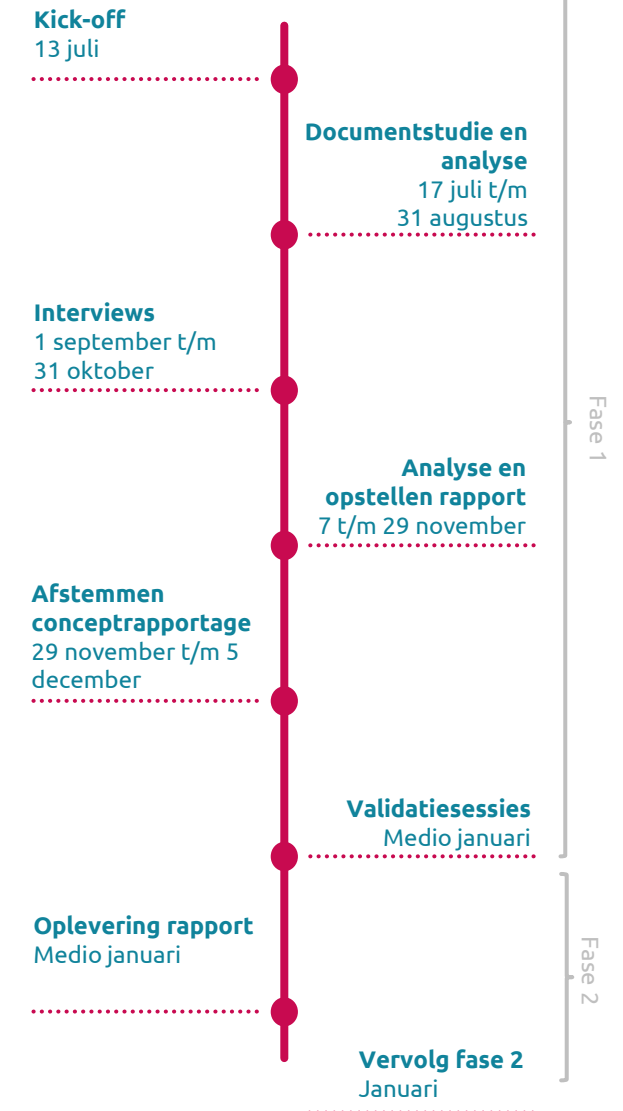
Kick-off
13 juli

Documentstudie en analyse
17 juli t/m 31 augustus

Interviews
1 september t/m 31 oktober

Analyse en opstellen rapport
7 t/m 29 november

Afstemmen conceptrapportage
29 november t/m 5 december

Validatiesessies
Medio januari

Oplevering rapport
Medio januari

Vervolg fase 2
Januari

Fase 1

Fase 2